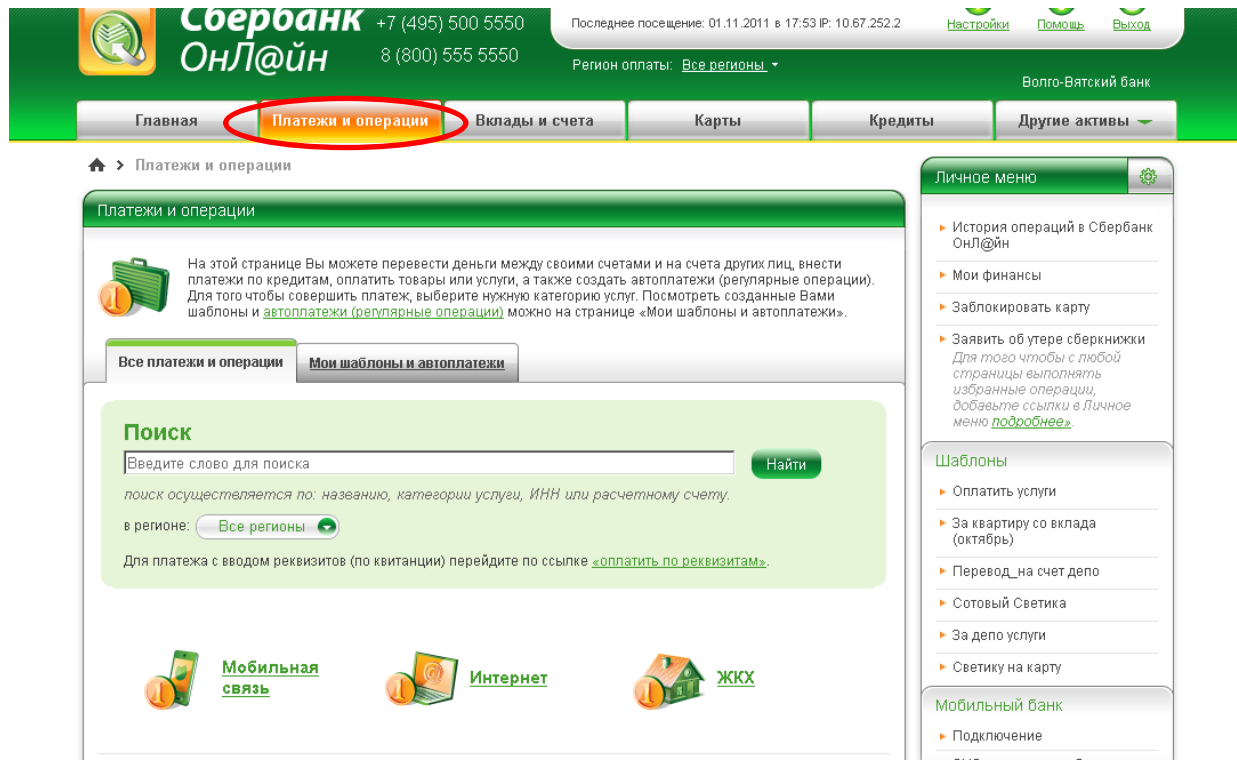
Сбербанк ОнЛ@йн +7 (495) 500 5550 8 (800) 555 5550

Последнее посещение: 01.11.2011 в 17:53 IP: 10.67.252.2

Настройки Помощь Выход

Регион оплаты: Все регионы

Волго-Вятский банк

Главная | Платежи и операции | Вклады и счета | Карты | Кредиты | Другие активы

Платежи и операции

Платежи и операции

На этой странице Вы можете перевести деньги между своими счетами и на счета других лиц, внести платежи по кредитам, оплатить товары или услуги, а также создать автоплатежи (регулярные операции). Для того чтобы совершить платеж, выберите нужную категорию услуг. Посмотреть созданные Вами шаблоны и автоплатежи (регулярные операции) можно на странице «Мои шаблоны и автоплатежи».

Все платежи и операции | Мои шаблоны и автоплатежи

Поиск

Введите слово для поиска

Найти

поиск осуществляется по: названию, категории услуги, ИНН или расчетному счету.

в регионе: Все регионы

Для платежа с вводом реквизитов (по квитанции) перейдите по ссылке «оплатить по реквизитам».

Мобильная связь

Интернет

ЖКХ

Личное меню

История операций в Сбербанк ОнЛ@йн

Мои финансы

Заблокировать карту

Заявить об утере сберкнижки

Для того чтобы с любой страницы выполнять избранные операции, добавьте ссылки в Личное меню подробнее»

Шаблоны

Оплатить услуги

За квартиру со вклада (октябрь)

Перевод_на счет депо

Сотовый Светика

За депо услуги

Светику на карту

Мобильный банк

Подключение